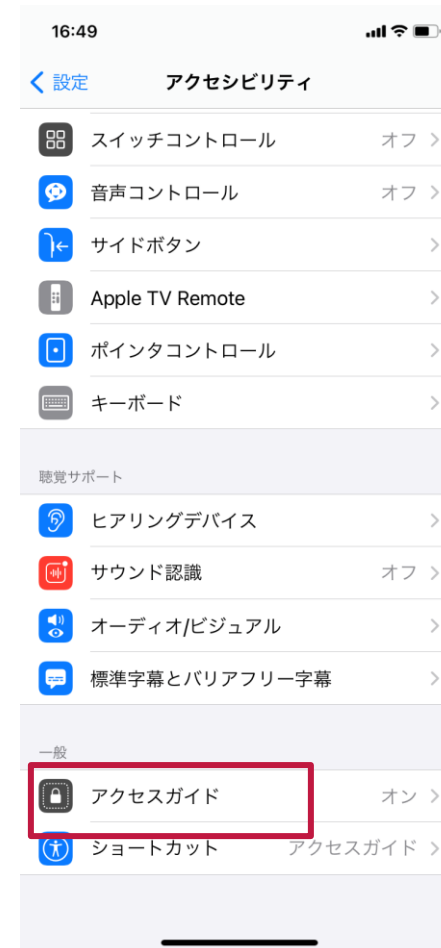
16:49

設定 アクセシビリティ

スイッチコントロール オフ

音声コントロール オフ

サイドボタン

Apple TV Remote

ポインタコントロール

キーボード

聴覚サポート

ヒアリングデバイス

サウンド認識 オフ

オーディオ/ビジュアル

標準字幕とバリアフリー字幕

一般

アクセスガイド オン

ショートカット アクセスガイド